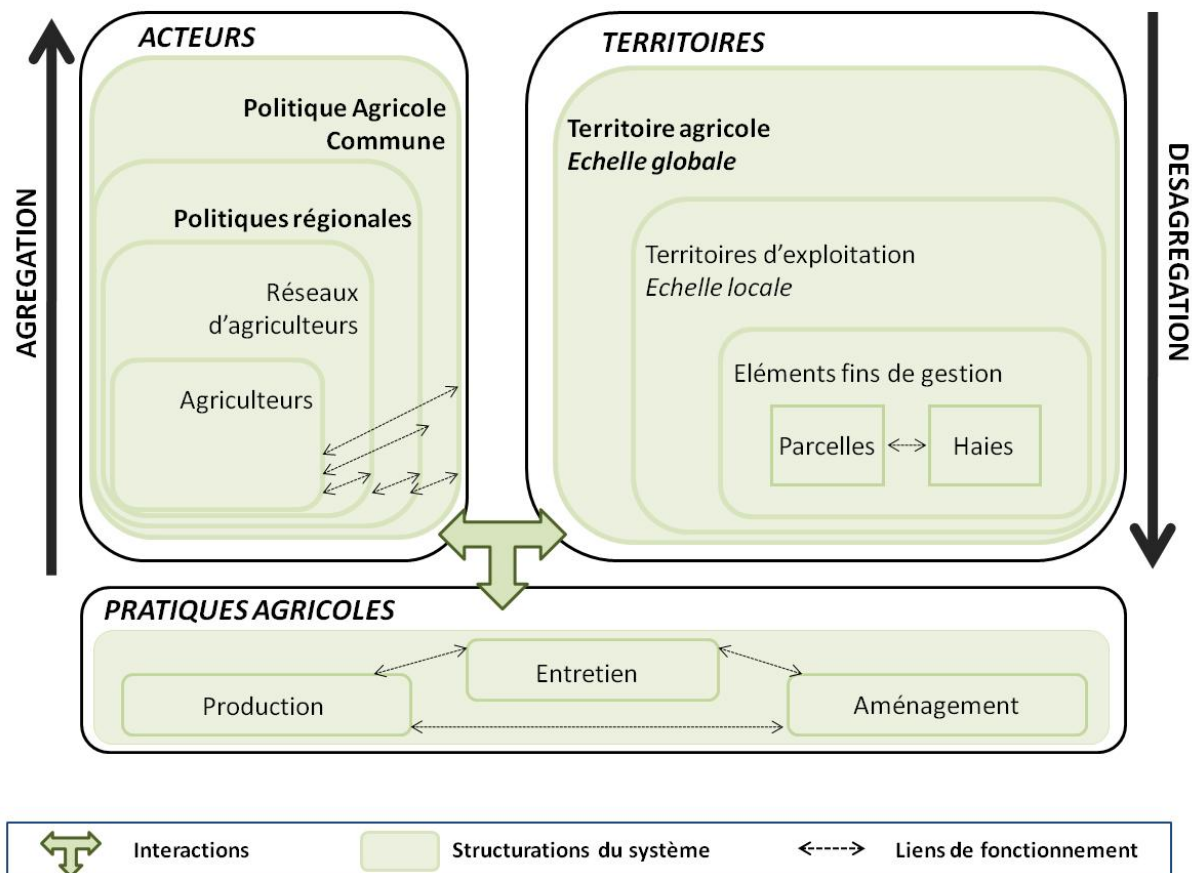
AGREGATION

ACTEURS

Politique Agricole Commune

Politiques régionales

Réseaux d'agriculteurs

Agriculteurs

TERRITOIRES

Territoire agricole
*Echelle globale*

Territoires d'exploitation
*Echelle locale*

Eléments fins de gestion

Parcelles

Haies

DESAGREGATION

PRATIQUES AGRICOLES

Entretien

Production

Aménagement

Interactions

Structurations du système

Liens de fonctionnement